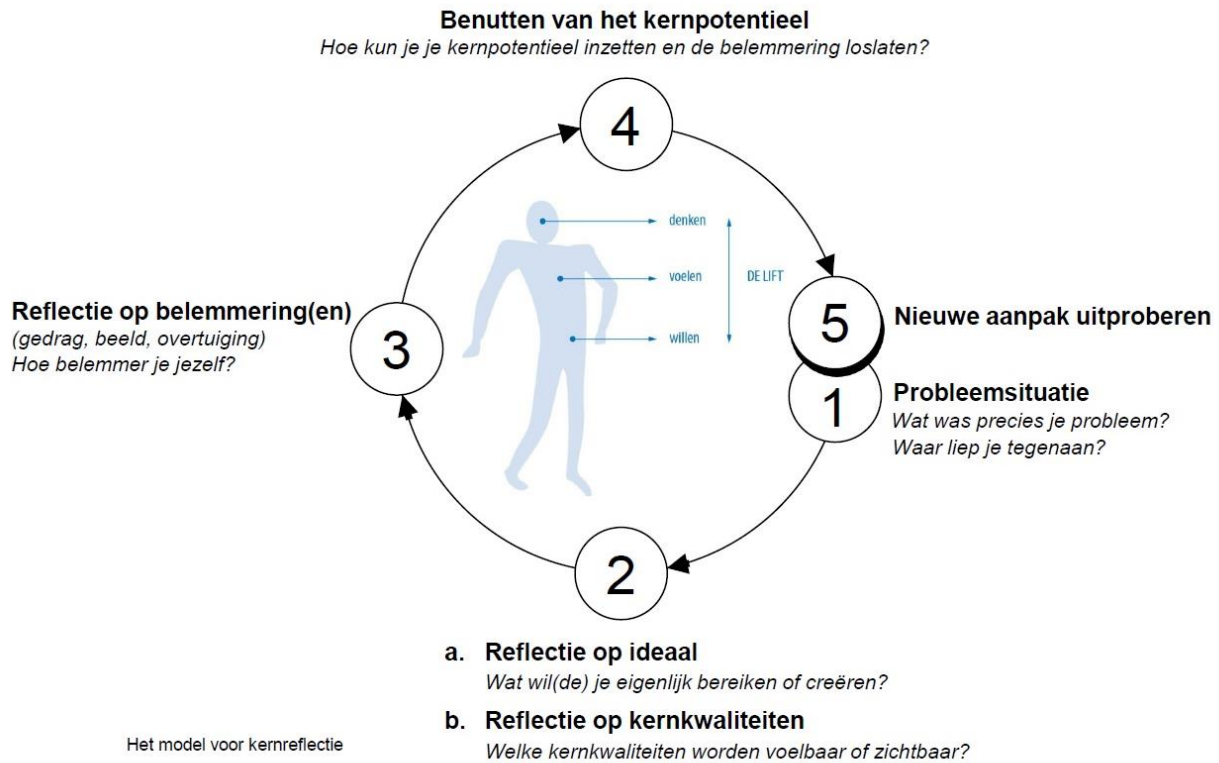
Benutten van het kernpotentieel
*Hoe kun je je kernpotentieel inzetten en de belemmering loslaten?*

4

denken
voelen
willen
DE LIFT

Reflectie op belemmering(en)
*(gedrag, beeld, overtuiging)*
*Hoe belemmer je jezelf?*

3

5
Nieuwe aanpak uitproberen

1
Probleemsituatie
*Wat was precies je probleem?*
*Waar liep je tegenaan?*

2

a. Reflectie op ideaal
*Wat wil(de) je eigenlijk bereiken of creëren?*

b. Reflectie op kernkwaliteiten
*Welke kernkwaliteiten worden voelbaar of zichtbaar?*

Het model voor kernreflectie